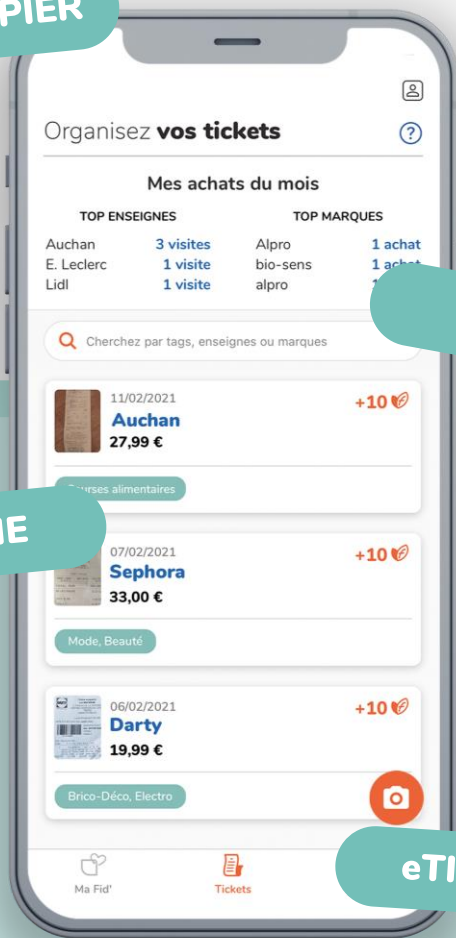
PIER

Organisez **vos tickets**

?

Mes achats du mois

TOP ENSEIGNES

| | |
|---|---|
| Auchan | 3 visites |
| E. Leclerc | 1 visite |
| Lidl | 1 visite |

TOP MARQUES

| | |
|---|---|
| Alpro | 1 achat |
| bio-sens | 1 ac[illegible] |
| alpro | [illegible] |

Cherchez par tags, enseignes ou marques

11/02/2021
Auchan
27,99 €
+10

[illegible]rses alimentaires

IE

07/02/2021
Sephora
33,00 €
+10

Mode, Beauté

06/02/2021
Darty
19,99 €
+10

Brico-Déco, Electro

Ma Fid'

Tickets

eTI